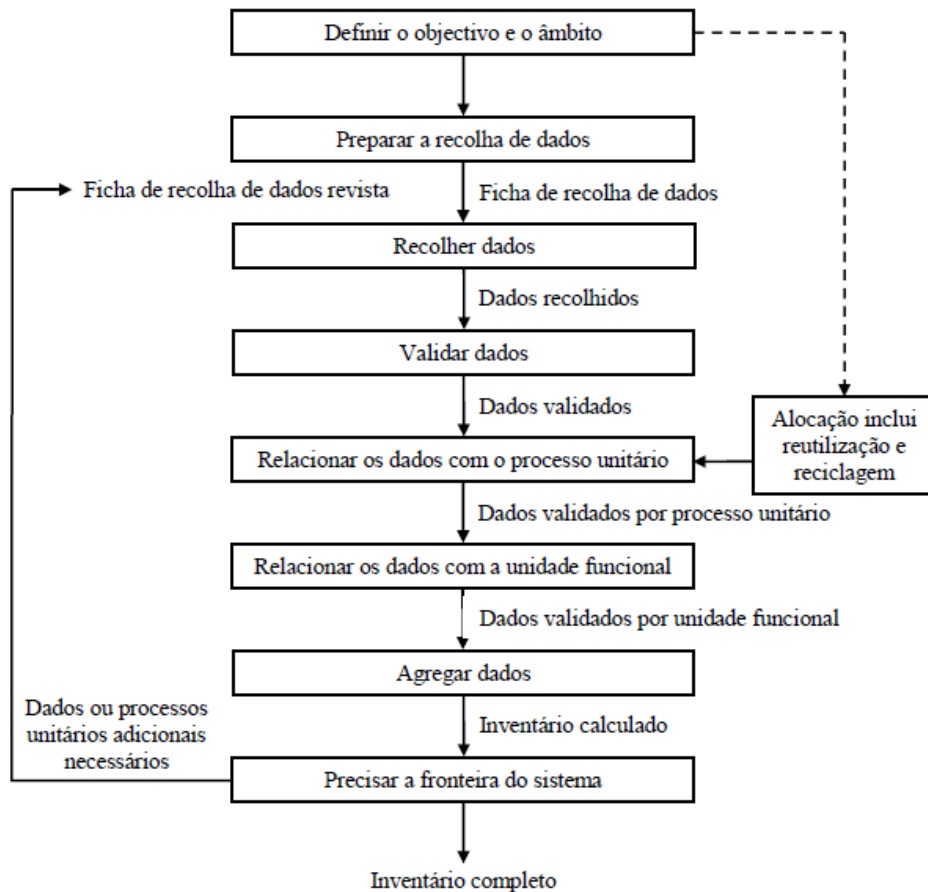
Definir o objectivo e o âmbito

Preparar a recolha de dados

Ficha de recolha de dados revista

Ficha de recolha de dados

Recolher dados

Dados recolhidos

Validar dados

Dados validados

Alocação inclui reutilização e reciclagem

Relacionar os dados com o processo unitário

Dados validados por processo unitário

Relacionar os dados com a unidade funcional

Dados validados por unidade funcional

Agregar dados

Dados ou processos unitários adicionais necessários

Inventário calculado

Precisar a fronteira do sistema

Inventário completo